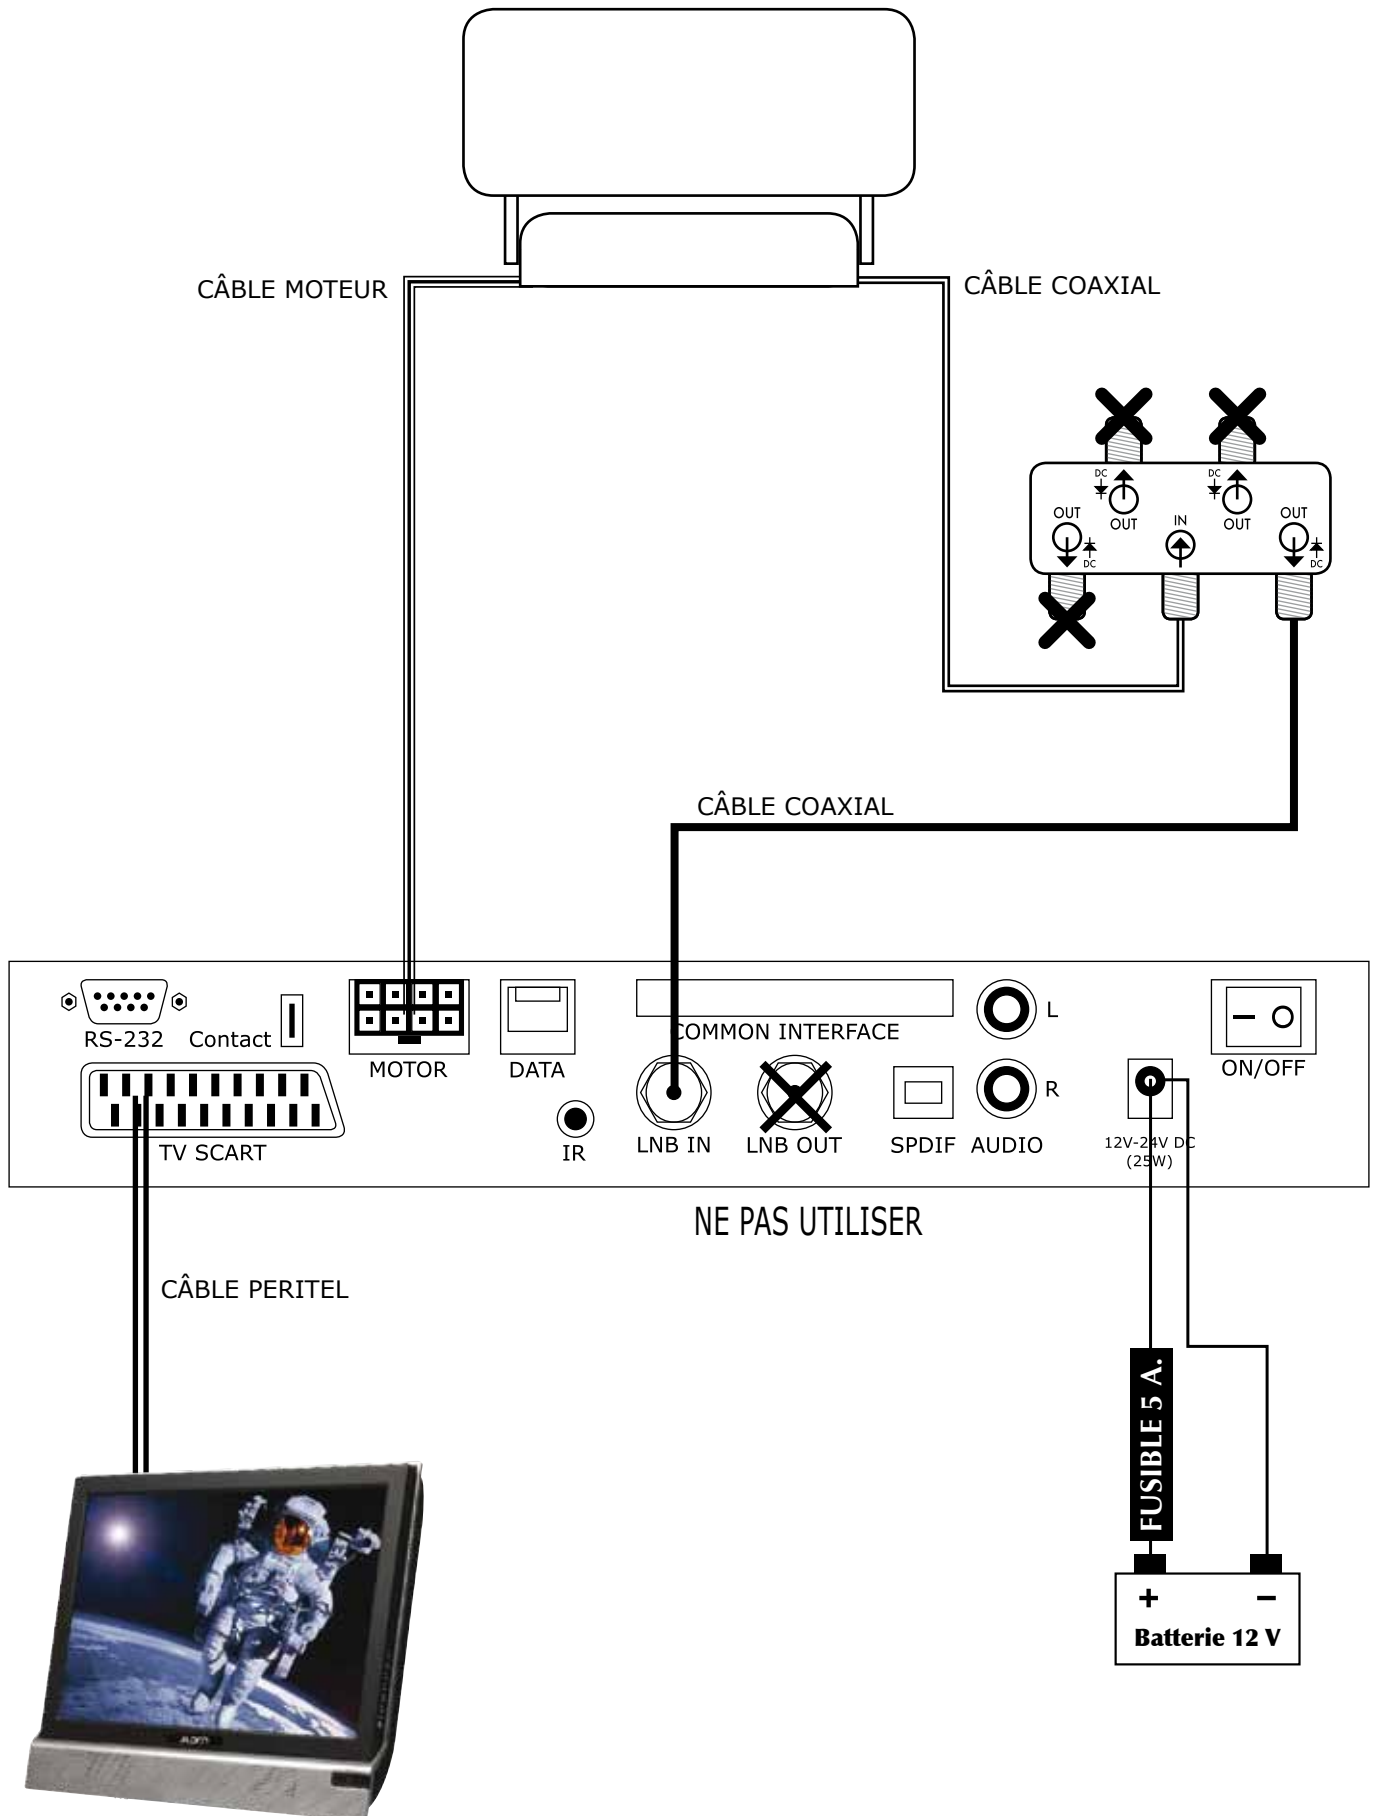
CÂBLE MOTEUR

CÂBLE COAXIAL

DC OUT

DC OUT

OUT

IN

OUT

DC

DC

CÂBLE COAXIAL

RS-232 Contact

MOTOR

DATA

COMMON INTERFACE

L

ON/OFF

TV SCART

IR

LNB IN

LNB OUT

SPDIF

AUDIO

R

12V-24V DC (25W)

NE PAS UTILISER

CÂBLE PERITEL

FUSIBLE 5 A.

+ −

Batterie 12 V